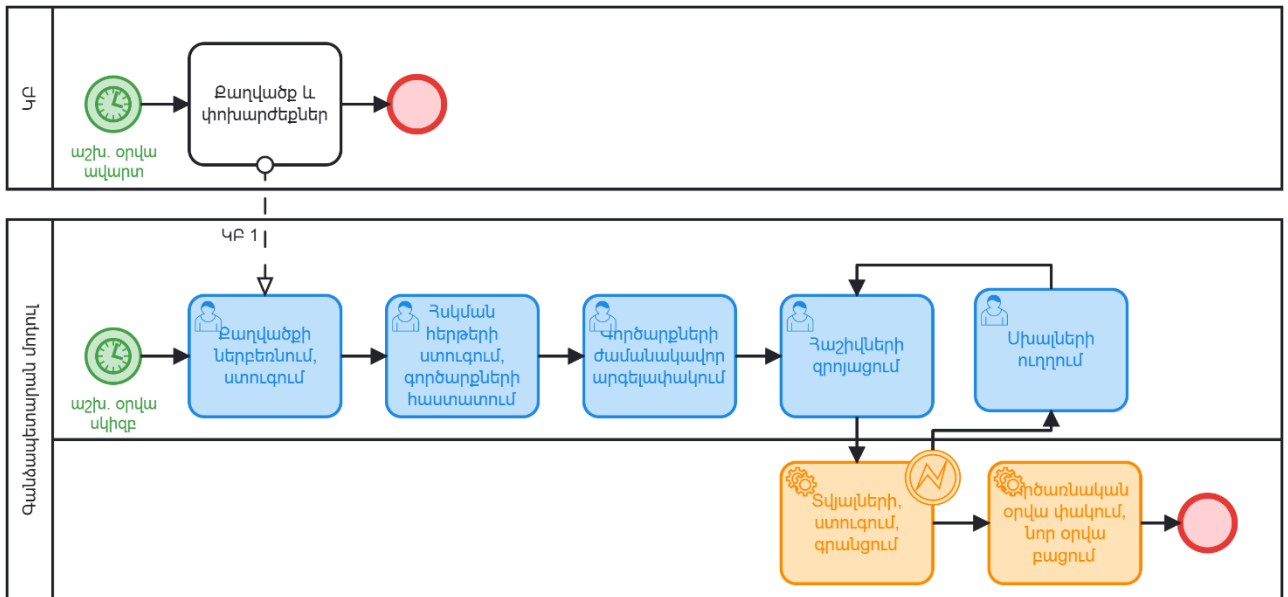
ԿԲ

աշխ. օրվա ավարտ

Քաղվածք և փոխարժեքներ

ԿԲ 1

Գանձապետարանի տնօրեն

աշխ. օրվա սկիզբ

Քաղվածքի ներբեռնում, ստուգում

Հսկման հերթերի ստուգում, գործարքների հաստատում

Գործարքների ժամանակավոր արգելափակում

Հաշիվների զրոյացում

Սխալների ուղղում

Տվյալների, ստուգում, գրանցում

Գործառնական օրվա փակում, նոր օրվա բացում